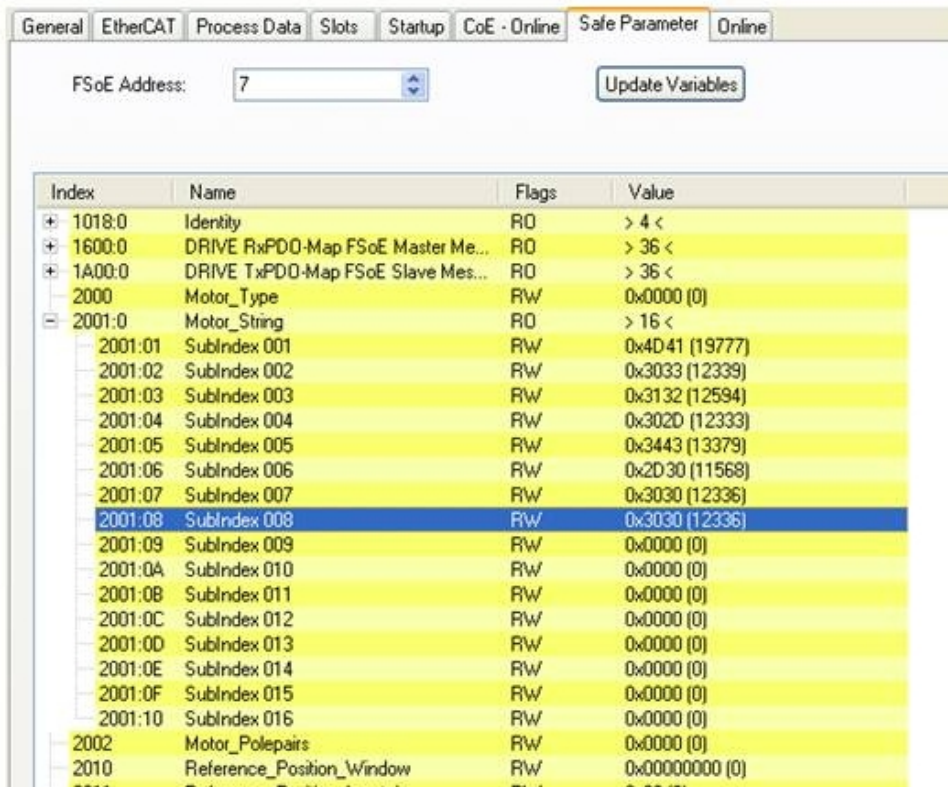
General | EtherCAT | Process Data | Slots | Startup | CoE - Online | Safe Parameter | Online

FSoE Address: 7

Update Variables

| Index | Name | Flags | Value |
|---|---|---|---|
| + 1018:0 | Identity | RO | > 4 < |
| + 1600:0 | DRIVE RxPDO-Map FSoE Master Me... | RO | > 36 < |
| + 1A00:0 | DRIVE TxPDO-Map FSoE Slave Mes... | RO | > 36 < |
| 2000 | Motor_Type | RW | 0x0000 (0) |
| − 2001:0 | Motor_String | RO | > 16 < |
| 2001:01 | SubIndex 001 | RW | 0x4D41 (19777) |
| 2001:02 | SubIndex 002 | RW | 0x3033 (12339) |
| 2001:03 | SubIndex 003 | RW | 0x3132 (12594) |
| 2001:04 | SubIndex 004 | RW | 0x302D (12333) |
| 2001:05 | SubIndex 005 | RW | 0x3443 (13379) |
| 2001:06 | SubIndex 006 | RW | 0x2D30 (11568) |
| 2001:07 | SubIndex 007 | RW | 0x3030 (12336) |
| 2001:08 | SubIndex 008 | RW | 0x3030 (12336) |
| 2001:09 | SubIndex 009 | RW | 0x0000 (0) |
| 2001:0A | SubIndex 010 | RW | 0x0000 (0) |
| 2001:0B | SubIndex 011 | RW | 0x0000 (0) |
| 2001:0C | SubIndex 012 | RW | 0x0000 (0) |
| 2001:0D | SubIndex 013 | RW | 0x0000 (0) |
| 2001:0E | SubIndex 014 | RW | 0x0000 (0) |
| 2001:0F | SubIndex 015 | RW | 0x0000 (0) |
| 2001:10 | SubIndex 016 | RW | 0x0000 (0) |
| 2002 | Motor_Polepairs | RW | 0x0000 (0) |
| 2010 | Reference_Position_Window | RW | 0x00000000 (0) |